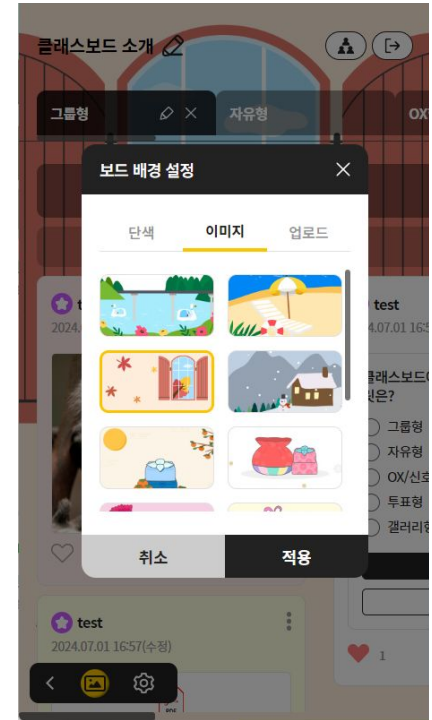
클래스보드 소개

그룹형

자유형

OX

보드 배경 설정

단색

이미지

업로드

취소

적용

test

2024.07.01 16:5

클래스보드(

인은?

그룹형

자유형

OX/신호

투표형

갤러리형

1

test

2024.07.01 16:57(수정)